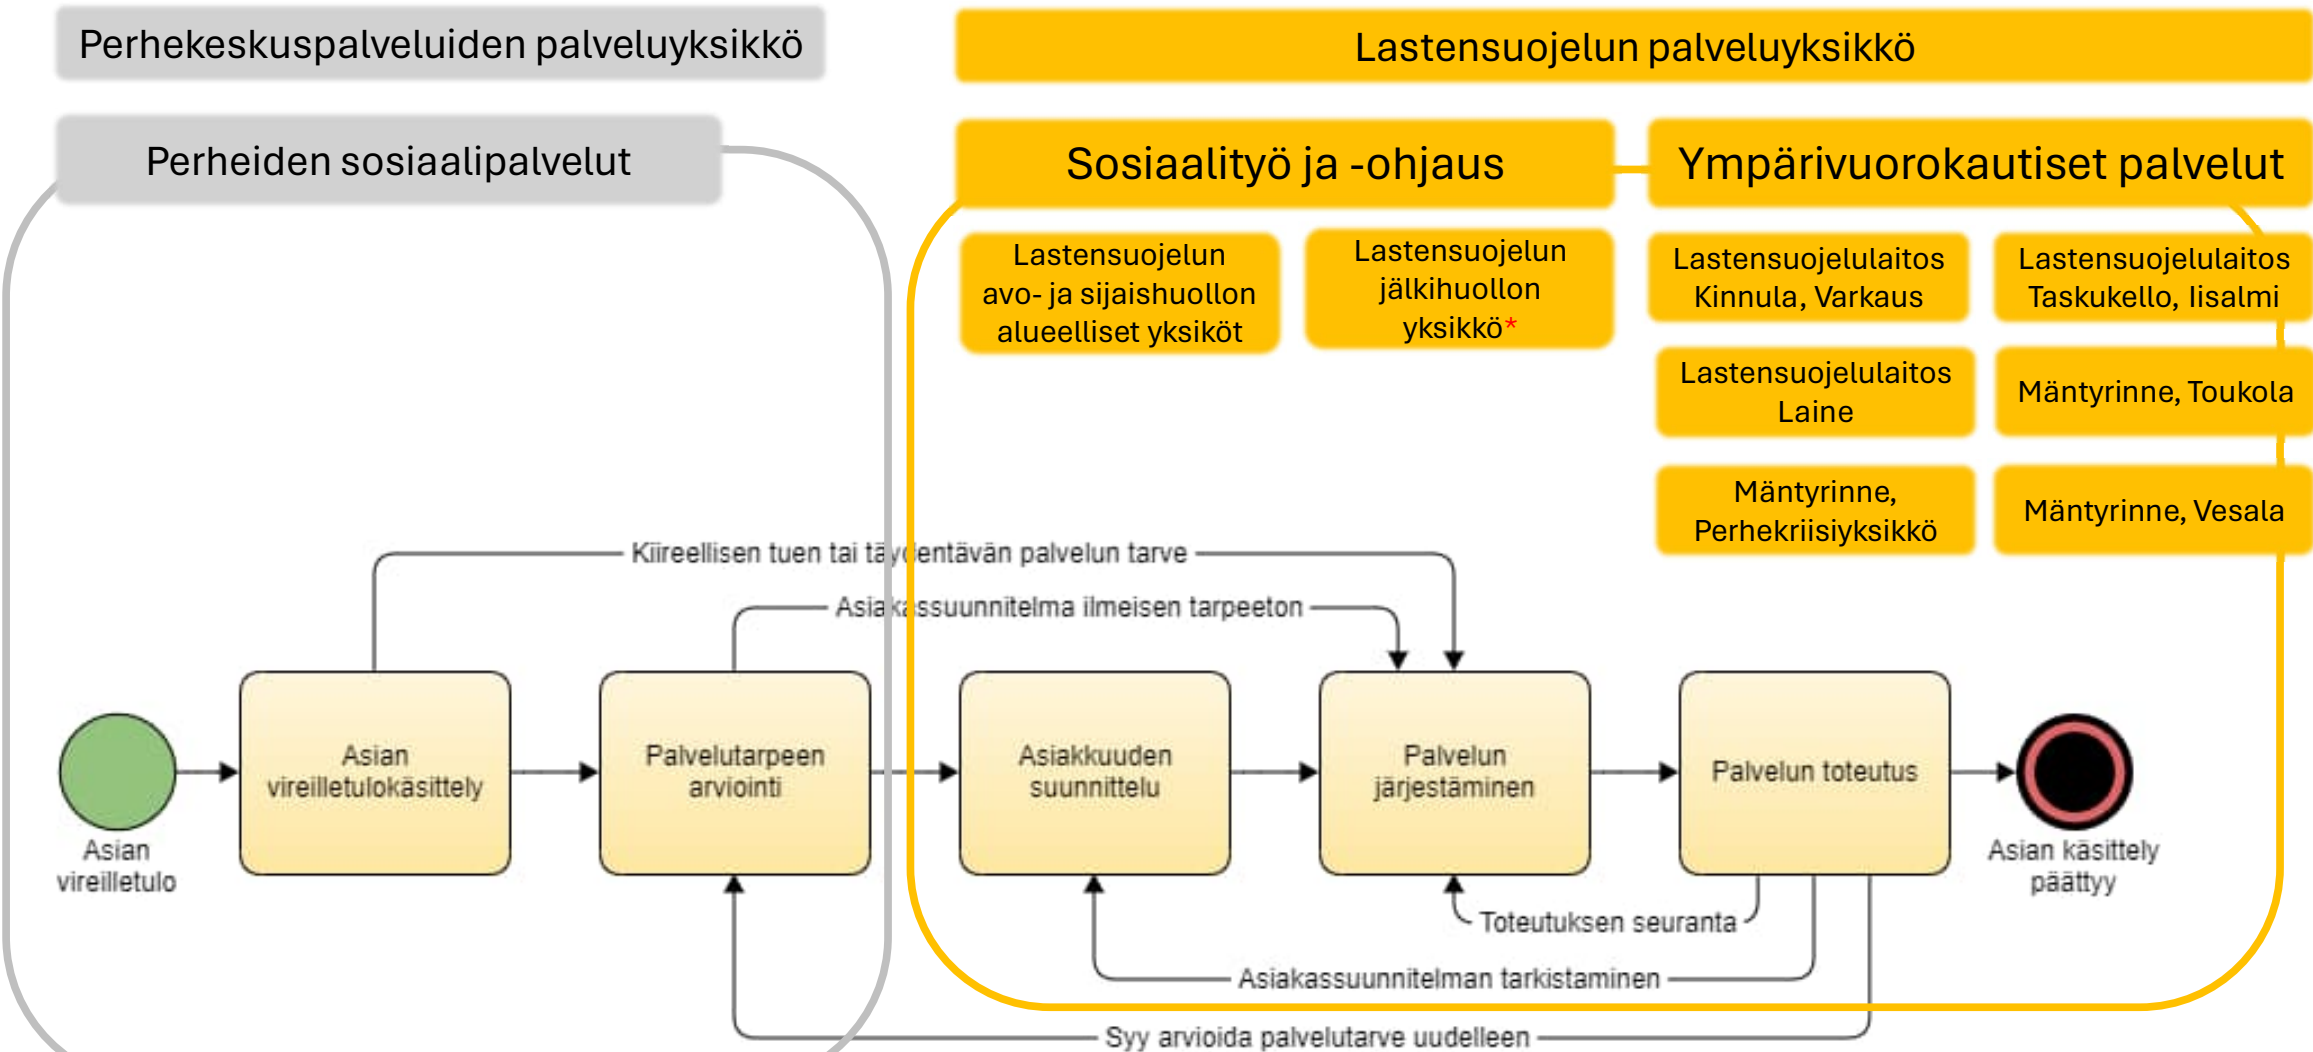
Perhekeskuspalveluiden palveluyksikkö

Lastensuojelun palveluyksikkö

Perheiden sosiaalipalvelut

Sosiaalityö ja -ohjaus

Ympärivuorokautiset palvelut

Lastensuojelun avo- ja sijaishuollon alueelliset yksiköt

Lastensuojelun jälkihuollon yksikkö*

Lastensuojelulaitos Kinnula, Varkaus

Lastensuojelulaitos Taskukello, Iisalmi

Lastensuojelulaitos Laine

Mäntyrinne, Toukola

Mäntyrinne, Perhekriisiyksikkö

Mäntyrinne, Vesala

Kiireellisen tuen tai täydentävän palvelun tarve

Asiakassuunnitelma ilmeisen tarpeeton

Asian vireilletulo

Asian vireilletulokäsittely

Palvelutarpeen arviointi

Asiakkuuden suunnittelu

Palvelun järjestäminen

Palvelun toteutus

Asian käsittely päättyy

Toteutuksen seuranta

Asiakassuunnitelman tarkistaminen

Syy arvioida palvelutarve uudelleen